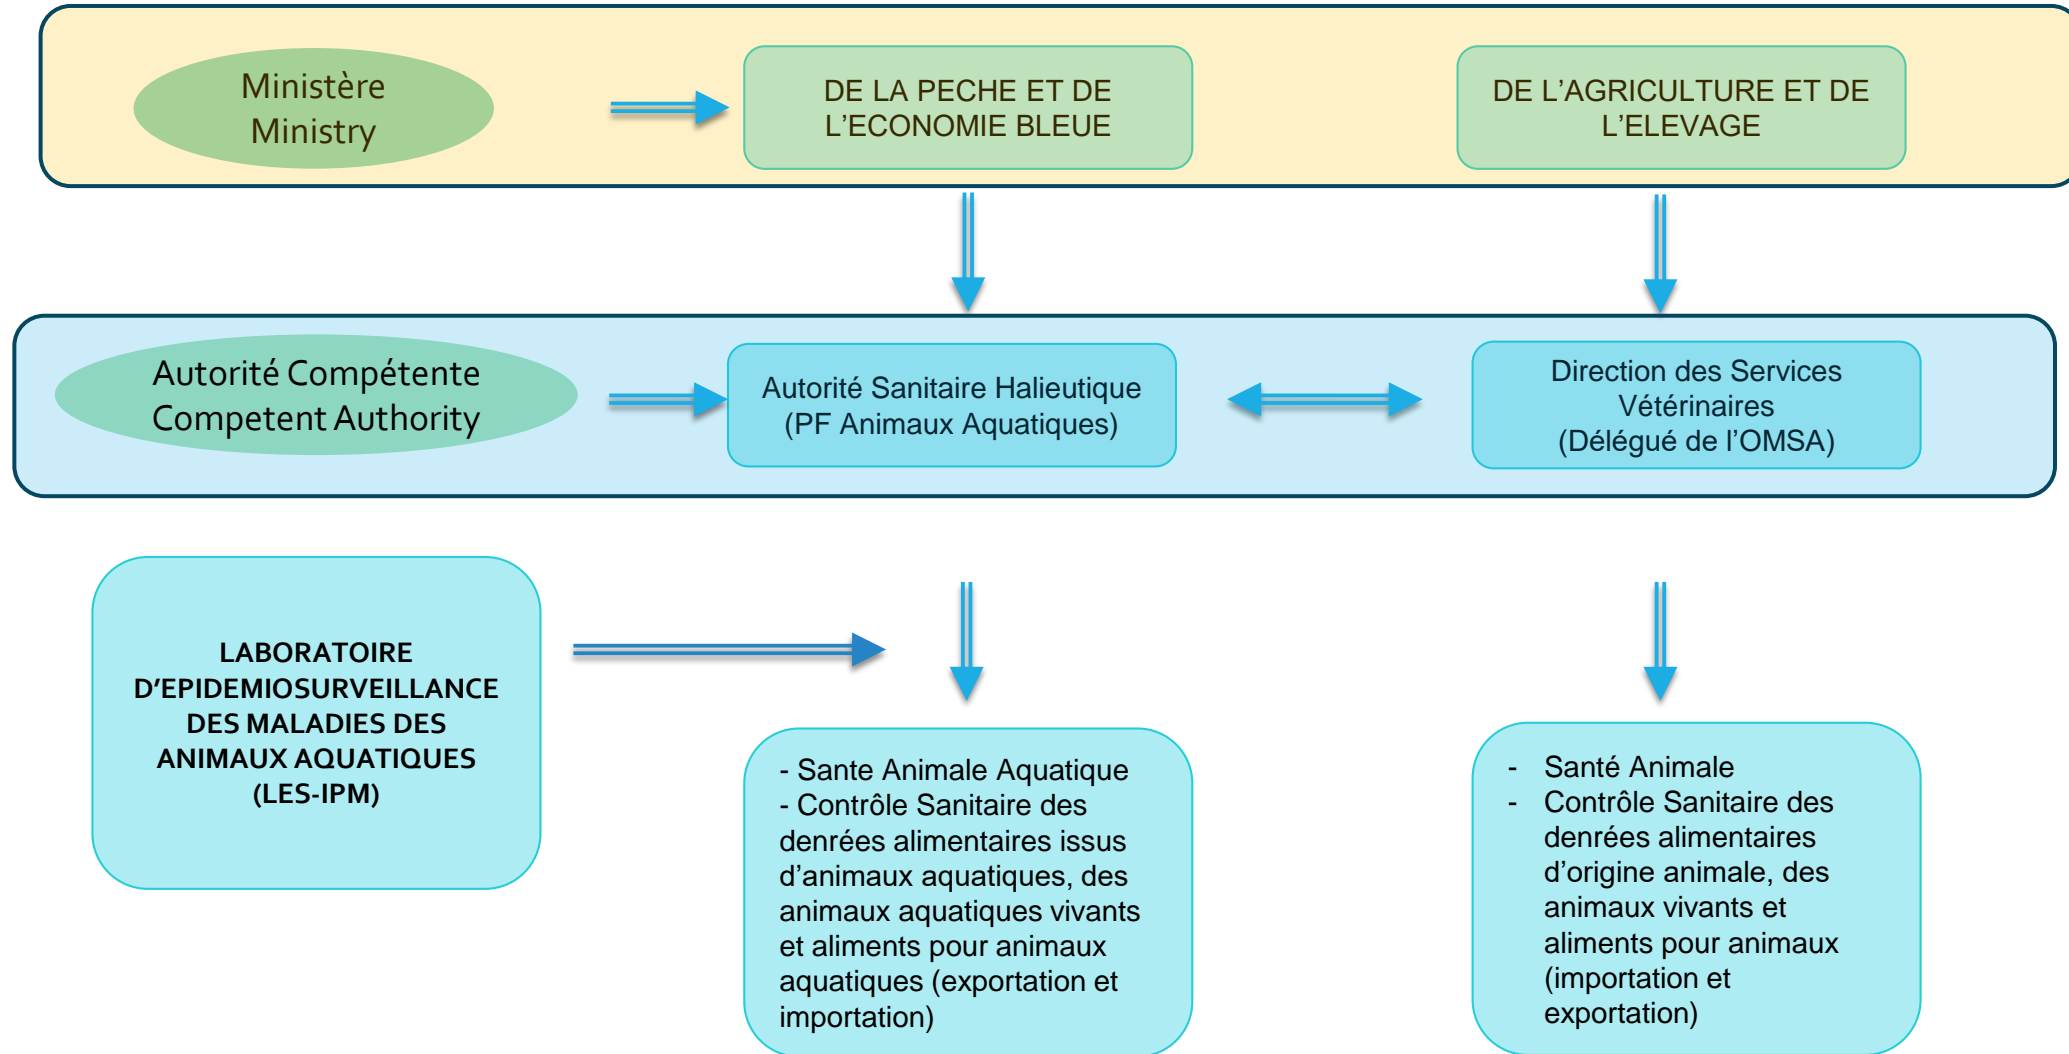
Ministère
Ministry

DE LA PECHE ET DE L'ECONOMIE BLEUE

DE L'AGRICULTURE ET DE L'ELEVAGE

Autorité Compétente
Competent Authority

Autorité Sanitaire Halieutique (PF Animaux Aquatiques)

Direction des Services Vétérinaires (Délégué de l'OMSA)

LABORATOIRE D'EPIDEMIOSURVEILLANCE DES MALADIES DES ANIMAUX AQUATIQUES (LES-IPM)

- Sante Animale Aquatique
- Contrôle Sanitaire des denrées alimentaires issus d'animaux aquatiques, des animaux aquatiques vivants et aliments pour animaux aquatiques (exportation et importation)

- Santé Animale
- Contrôle Sanitaire des denrées alimentaires d'origine animale, des animaux vivants et aliments pour animaux (importation et exportation)